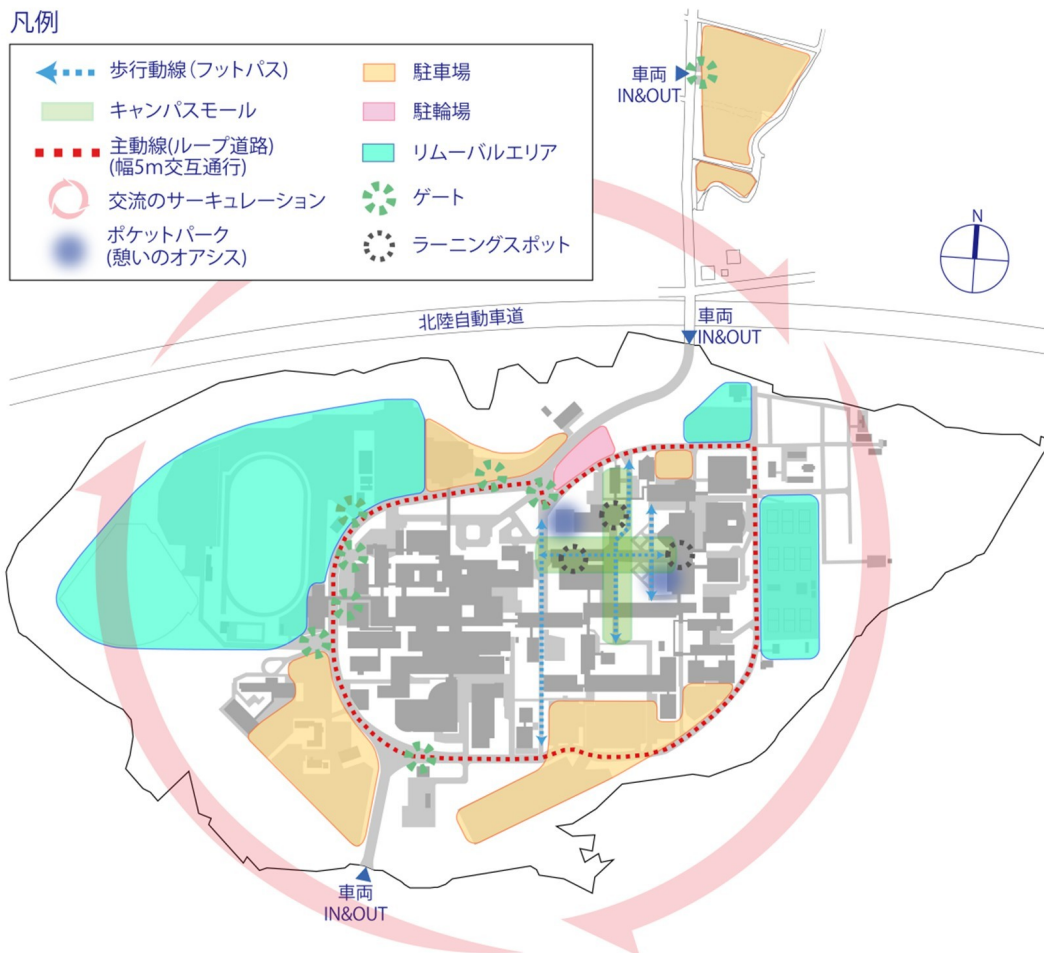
凡例

歩行動線(フットパス)
キャンパスモール
主動線(ループ道路)
(幅5m交互通行)
交流のサーキュレーション
ポケットパーク
(憩いのオアシス)

駐車場
駐輪場
リムーバルエリア
ゲート
ラーニングスポット

車両
IN&OUT

N

北陸自動車道

車両
IN&OUT

車両
IN&OUT